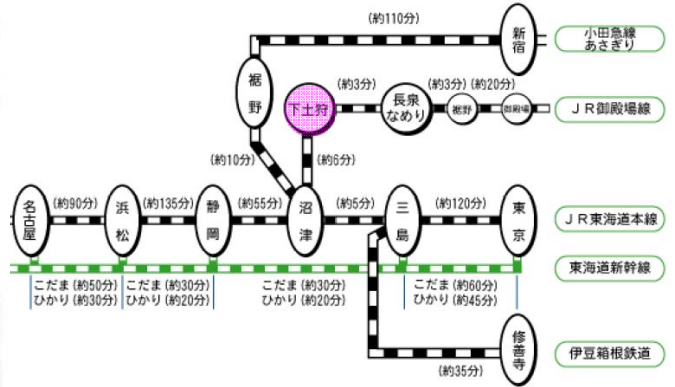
(約110分)
新宿
小田急線 あさぎり
裾野
下土狩
(約3分)
長泉なめり
(約3分)
裾野
(約20分)
御殿場
ＪＲ御殿場線
(約10分)
(約6分)
名古屋
(約90分)
浜松
(約135分)
静岡
(約55分)
沼津
(約5分)
三島
(約120分)
東京
ＪＲ東海道本線
東海道新幹線
こだま (約50分) ひかり (約30分)
こだま (約30分) ひかり (約20分)
こだま (約30分) ひかり (約20分)
こだま (約60分) ひかり (約45分)
修善寺
伊豆箱根鉄道
(約35分)